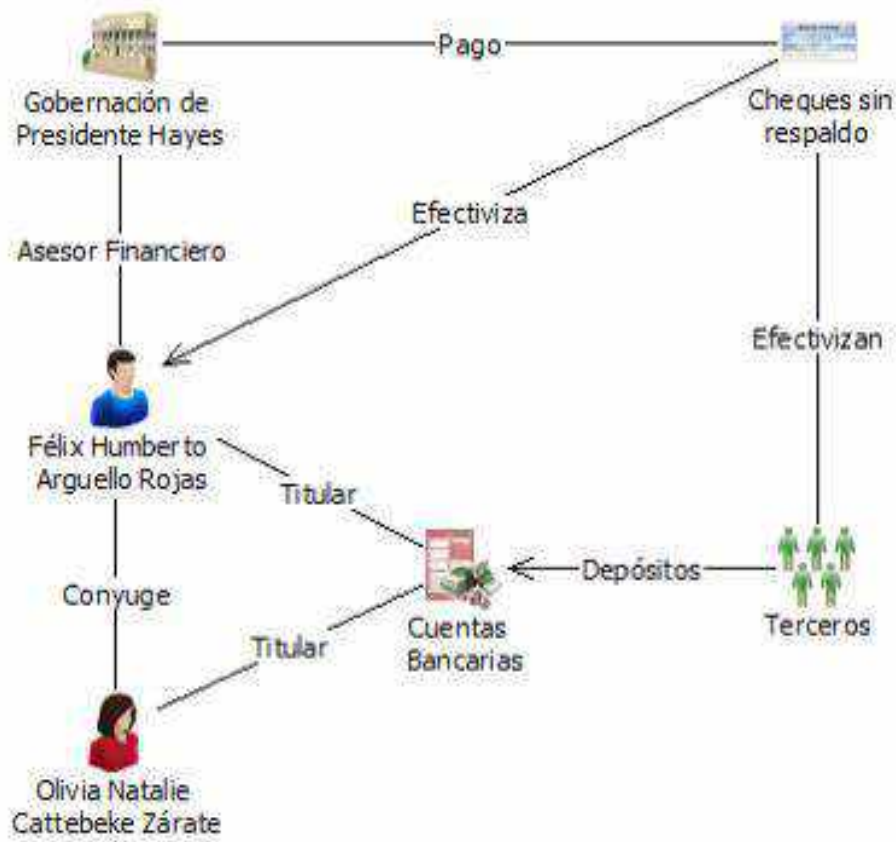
Gobernación de Presidente Hayes

Pago

Cheques sin respaldo

Efectiviza

Asesor Financiero

Efectivizan

Félix Humberto Arguello Rojas

Titular

Depósitos

Cuentas Bancarias

Terceros

Conyuge

Titular

Olivia Natalie Cattebeke Zárate